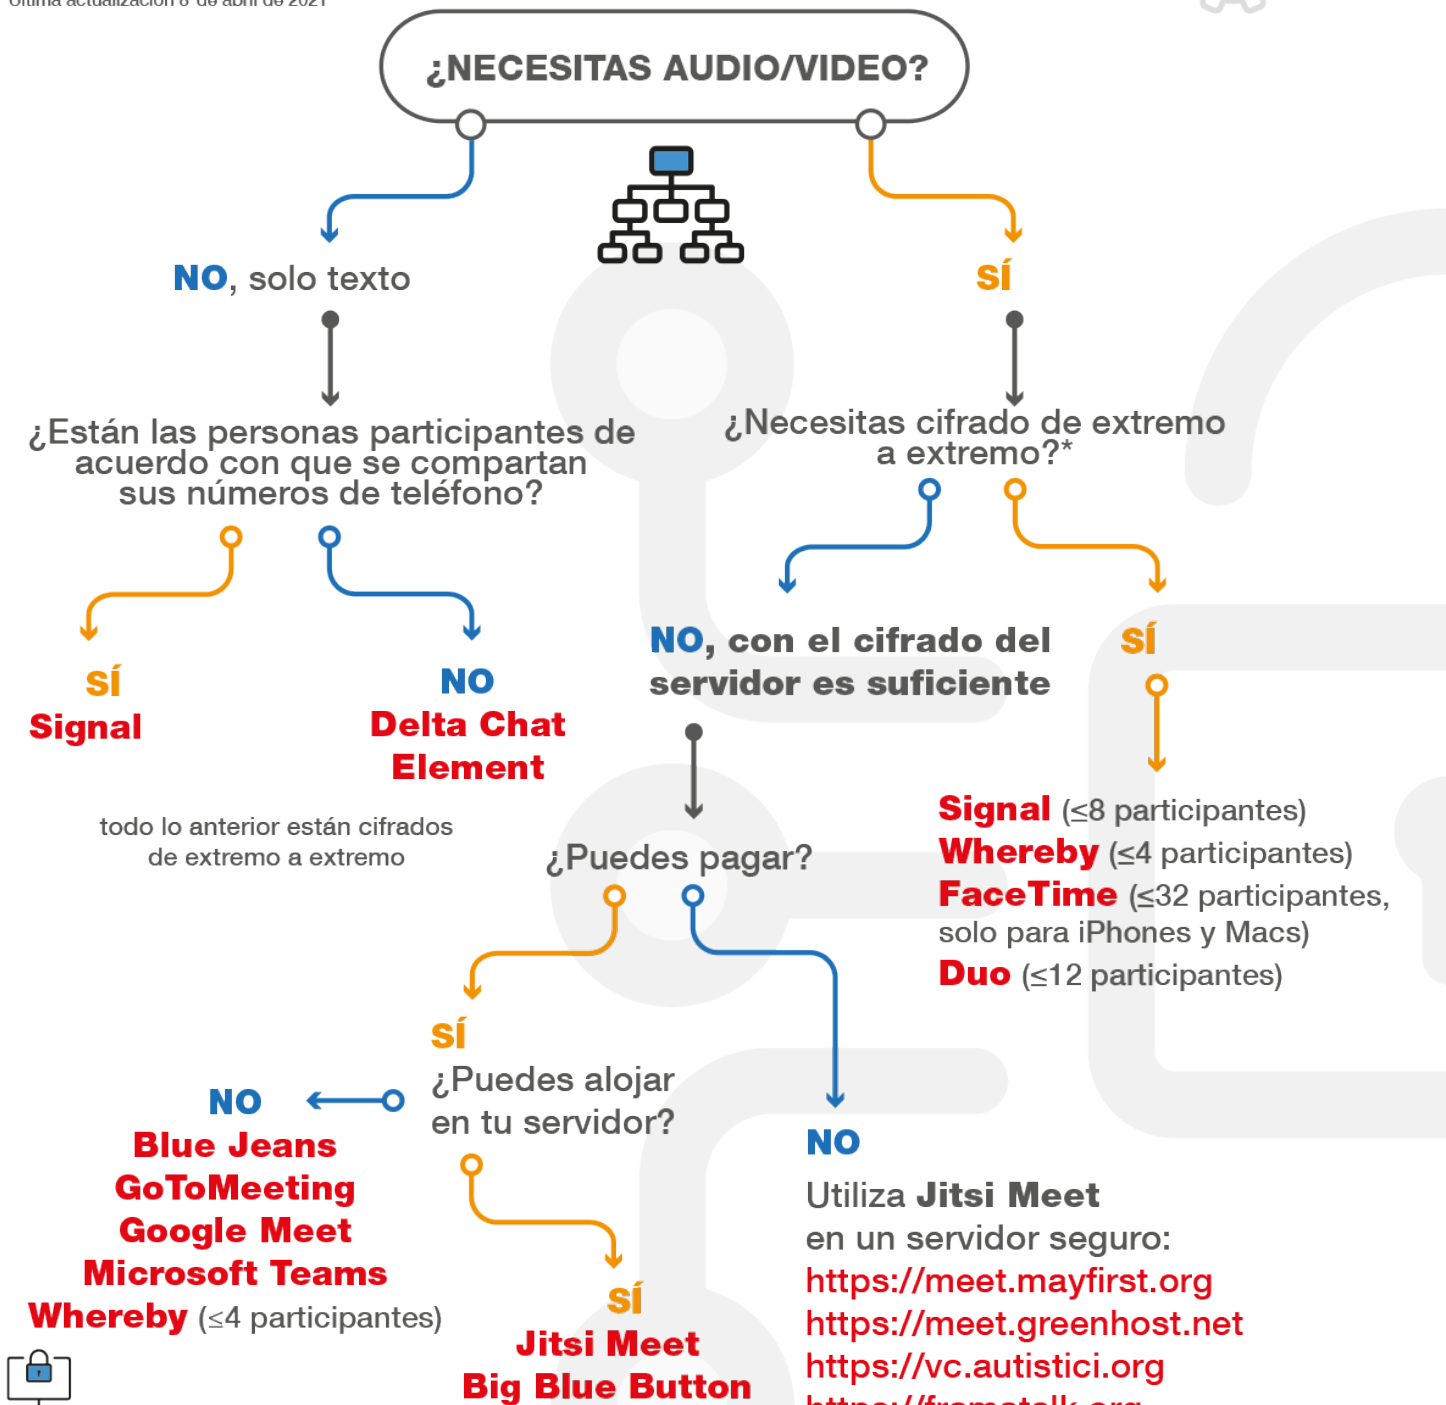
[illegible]

¿NECESITAS AUDIO/VIDEO?

NO, solo texto

¿Están las personas participantes de acuerdo con que se compartan sus números de teléfono?

SÍ
Signal

NO
Delta Chat
Element

todo lo anterior están cifrados de extremo a extremo

SÍ

¿Necesitas cifrado de extremo a extremo?*

NO, con el cifrado del servidor es suficiente

SÍ

Signal (≤8 participantes)
Whereby (≤4 participantes)
FaceTime (≤32 participantes, solo para iPhones y Macs)
Duo (≤12 participantes)

¿Puedes pagar?

SÍ
¿Puedes alojar en tu servidor?

NO
Blue Jeans
GoToMeeting
Google Meet
Microsoft Teams
Whereby (≤4 participantes)

SÍ
Jitsi Meet
Big Blue Button

NO
Utiliza Jitsi Meet en un servidor seguro:
https://meet.mayfirst.org
https://meet.greenhost.net
https://vc.autistici.org
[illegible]